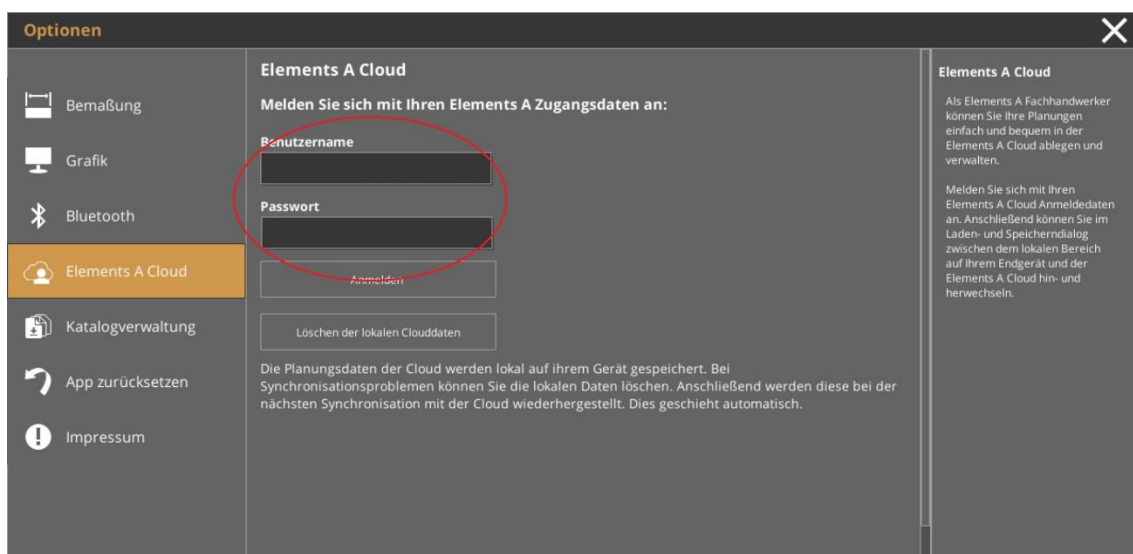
Optionen

Bemaßung

Grafik

Bluetooth

Elements A Cloud

Katalogverwaltung

App zurücksetzen

Impressum

Elements A Cloud

Melden Sie sich mit Ihren Elements A Zugangsdaten an:

Benutzername

Passwort

Anmelden

Löschen der lokalen Clouddaten

Die Planungsdaten der Cloud werden lokal auf ihrem Gerät gespeichert. Bei Synchronisationsproblemen können Sie die lokalen Daten löschen. Anschließend werden diese bei der nächsten Synchronisation mit der Cloud wiederhergestellt. Dies geschieht automatisch.

Elements A Cloud

Als Elements A Fachhandwerker können Sie Ihre Planungen einfach und bequem in der Elements A Cloud ablegen und verwalten.

Melden Sie sich mit Ihren Elements A Cloud Anmeldedaten an. Anschließend können Sie im Laden- und Speicherndialog zwischen dem lokalen Bereich auf Ihrem Endgerät und der Elements A Cloud hin- und herwechseln.